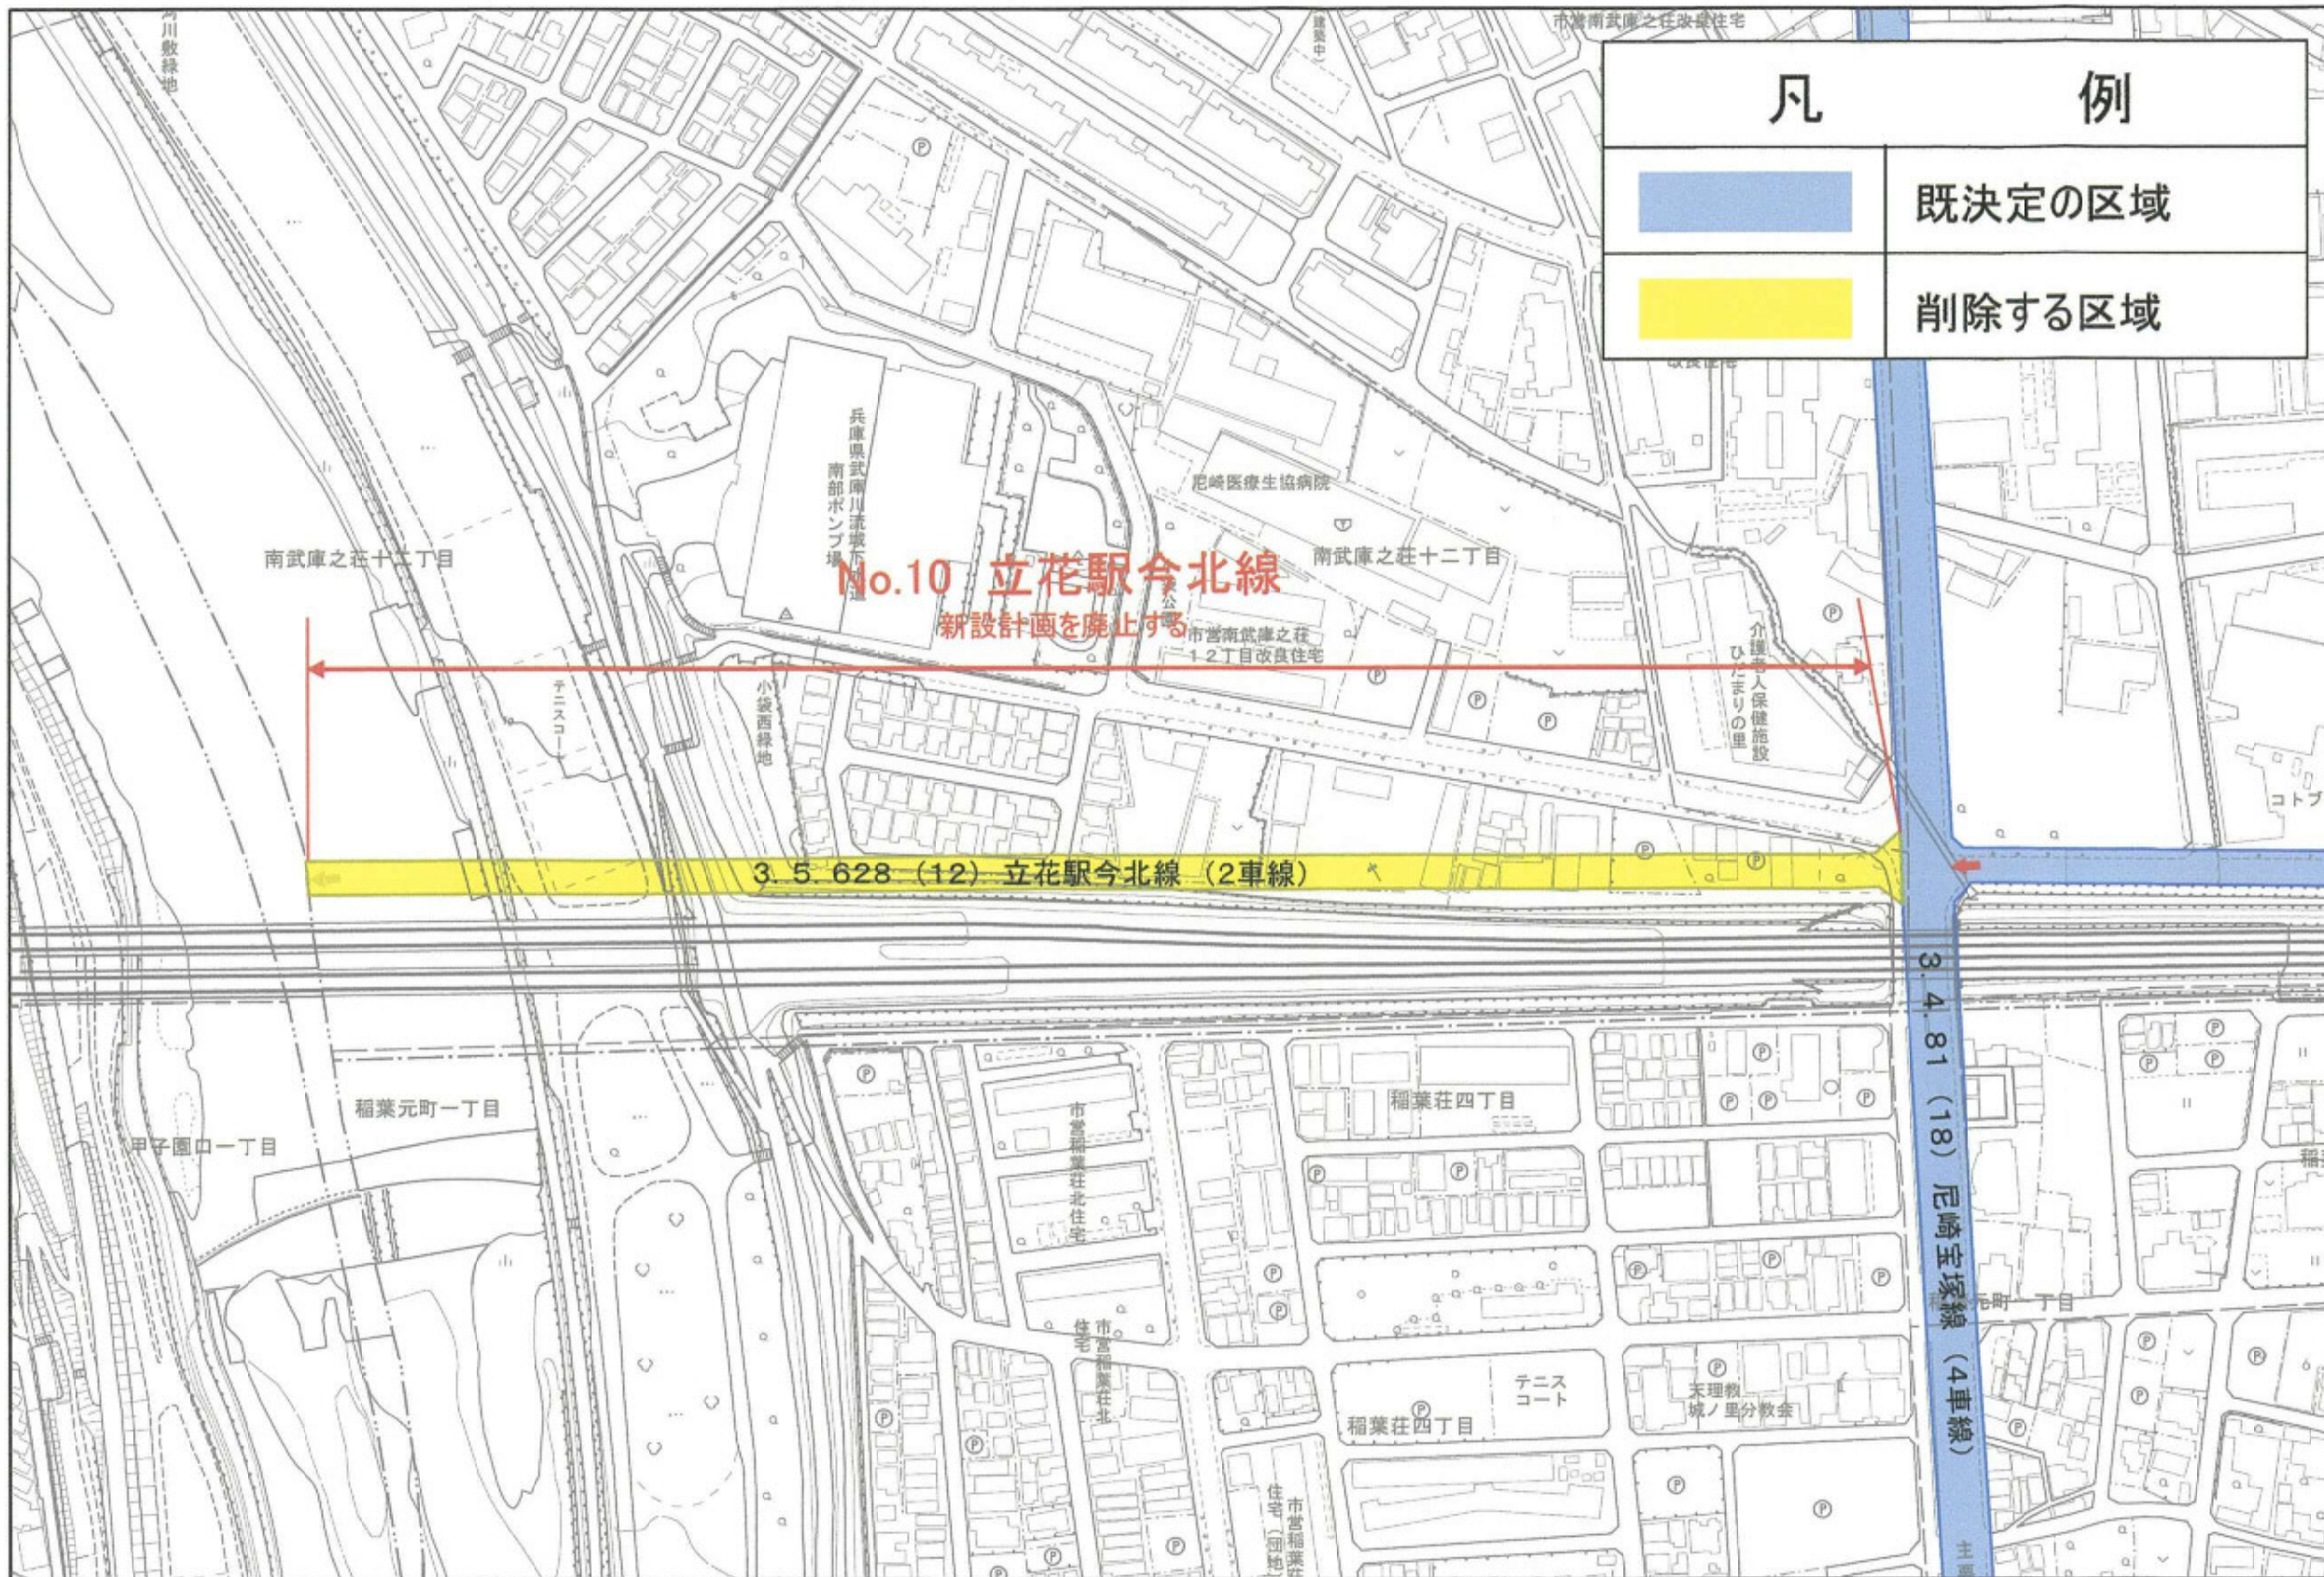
| 凡　　例 | |
|---|---|
| | 既決定の区域 |
| | 削除する区域 |

市営南武庫之荘改良住宅

河川敷緑地

兵庫県武庫川流域下水道南部ポンプ場

尼崎医療生協病院

南武庫之荘十二丁目

南武庫之荘十二丁目

No.10 立花駅今北線

新設計画を廃止する

市営南武庫之荘12丁目改良住宅

介護老人保健施設ひだまりの里

テニスコート

小袋西緑地

3. 5. 628 (12) 立花駅今北線 (2車線)

3. 4. 81 (18) 尼崎宝塚線 (4車線)

コトブ

稲葉元町一丁目

甲子園口一丁目

市営稲葉荘北住宅

稲葉荘四丁目

市営稲葉荘北住宅

テニスコート

天理教城ノ里分教会

稲葉荘四丁目

市営稲葉荘住宅(団地)

元町一丁目